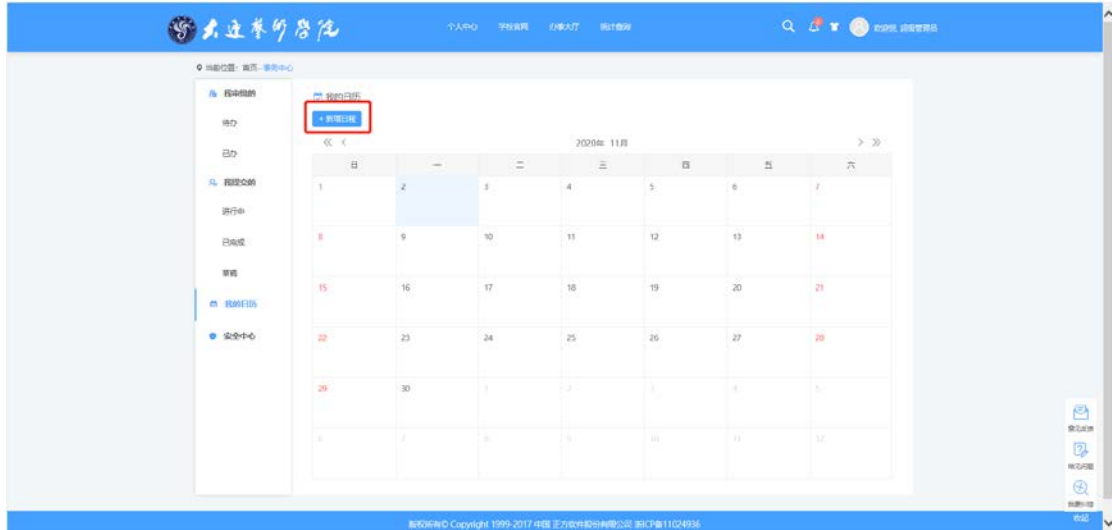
大连艺术学院

个人中心　学校官网　办事大厅　统计查询

欢迎您, 超级管理员

当前位置: 首页 - 事务中心

我审批的

待办

已办

我提交的

进行中

已完成

草稿

我的日历

安全中心

我的日历

+ 新增日程

« ‹ 2020年 11月 › »

| 日 | 一 | 二 | 三 | 四 | 五 | 六 |
|---|---|---|---|---|---|---|
| 1 | 2 | 3 | 4 | 5 | 6 | 7 |
| 8 | 9 | 10 | 11 | 12 | 13 | 14 |
| 15 | 16 | 17 | 18 | 19 | 20 | 21 |
| 22 | 23 | 24 | 25 | 26 | 27 | 28 |
| 29 | 30 | 1 | 2 | 3 | 4 | 5 |
| 6 | 7 | 8 | 9 | 10 | 11 | 12 |

意见反馈

常见问题

我要吐槽

收起

版权所有© Copyright 1999-2017 中国 正方软件股份有限公司 浙ICP备11024936